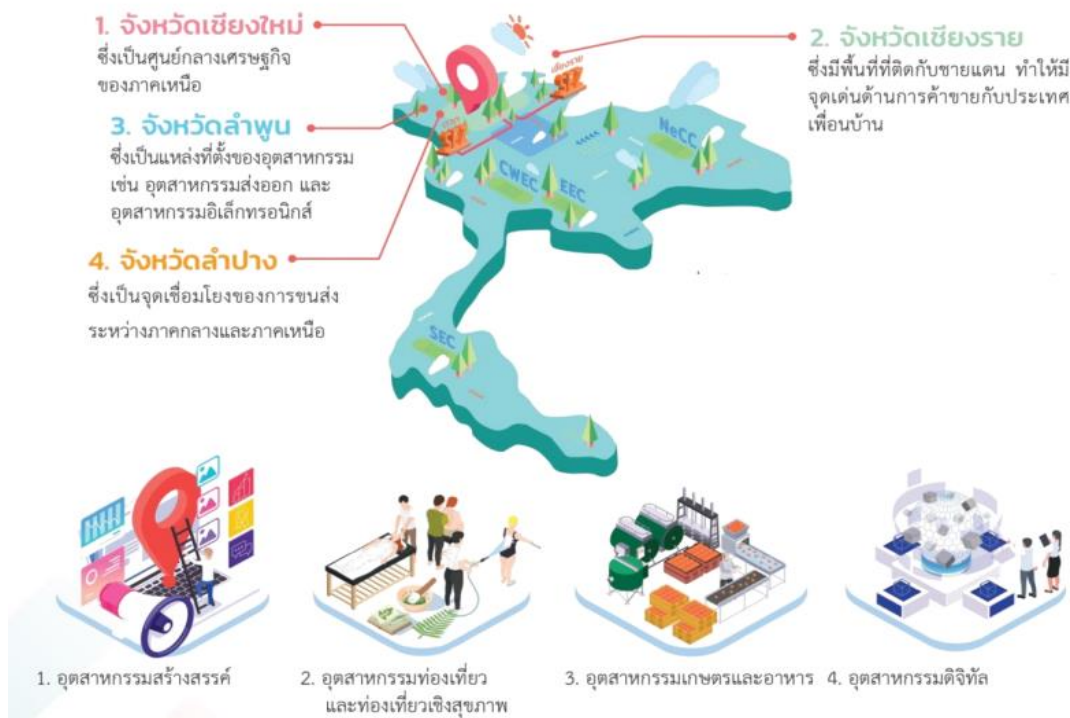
1. จังหวัดเชียงใหม่
ซึ่งเป็นศูนย์กลางเศรษฐกิจของภาคเหนือ

2. จังหวัดเชียงราย
ซึ่งมีพื้นที่ที่ติดกับชายแดน ทำให้มีจุดเด่นด้านการค้าขายกับประเทศเพื่อนบ้าน

3. จังหวัดลำพูน
ซึ่งเป็นแหล่งที่ตั้งของอุตสาหกรรม เช่น อุตสาหกรรมส่งออก และอุตสาหกรรมอิเล็กทรอนิกส์

4. จังหวัดลำปาง
ซึ่งเป็นจุดเชื่อมโยงของการขนส่งระหว่างภาคกลางและภาคเหนือ

เชียงราย
SEZ
SEZ
NeCC
CWEC
EEC
SEC

1. อุตสาหกรรมสร้างสรรค์
2. อุตสาหกรรมท่องเที่ยว และท่องเที่ยวเชิงสุขภาพ
3. อุตสาหกรรมเกษตรและอาหาร
4. อุตสาหกรรมดิจิทัล